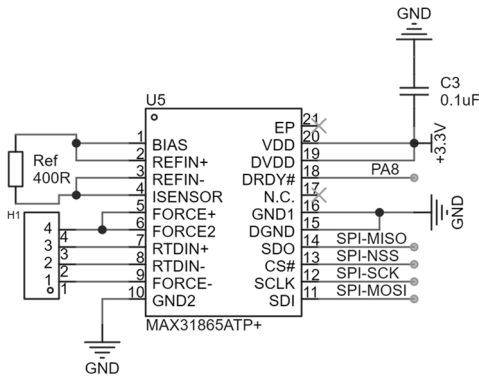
GND
C3
0.1uF
U5
1 BIAS
2 REFIN+
3 REFIN-
4 ISENSOR
5 FORCE+
6 FORCE2
7 RTDIN+
8 RTDIN-
9 FORCE-
10 GND2
EP 21
VDD 20
DVDD 19
DRDY# 18
N.C. 17
GND1 16
DGND 15
SDO 14
CS# 13
SCLK 12
SDI 11
+3.3V
PA8
GND
SPI-MISO
SPI-NSS
SPI-SCK
SPI-MOSI
Ref
400R
H1
4
3
2
1
4
3
2
1
MAX31865ATP+
GND